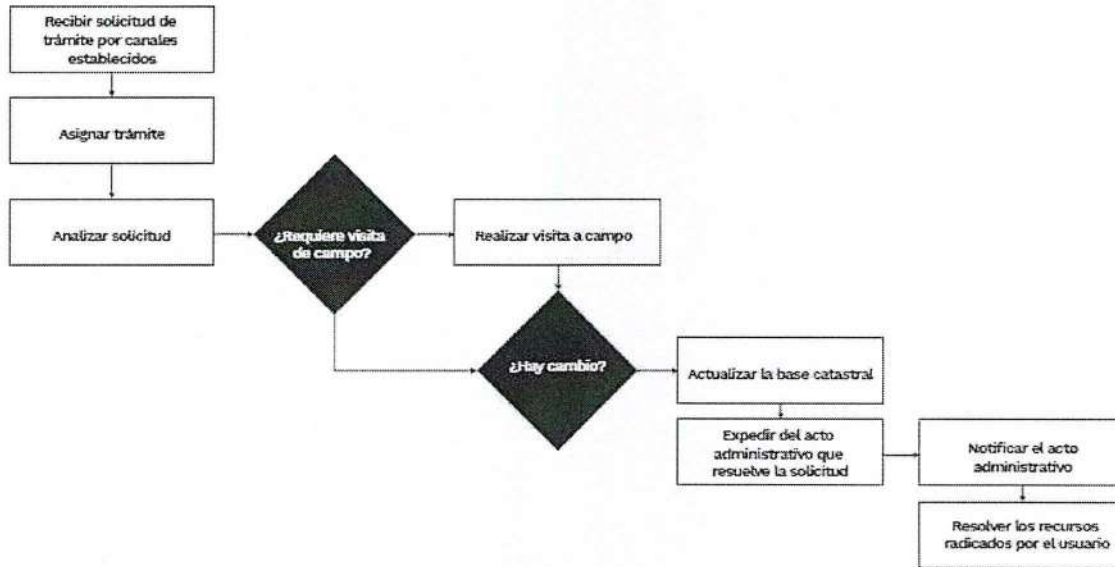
Recibir solicitud de trámite por canales establecidos

Asignar trámite

Analizar solicitud

¿Requiere visita de campo?

Realizar visita a campo

¿Hay cambio?

Actualizar la base catastral

Expedir del acto administrativo que resuelve la solicitud

Notificar el acto administrativo

Resolver los recursos radicados por el usuario